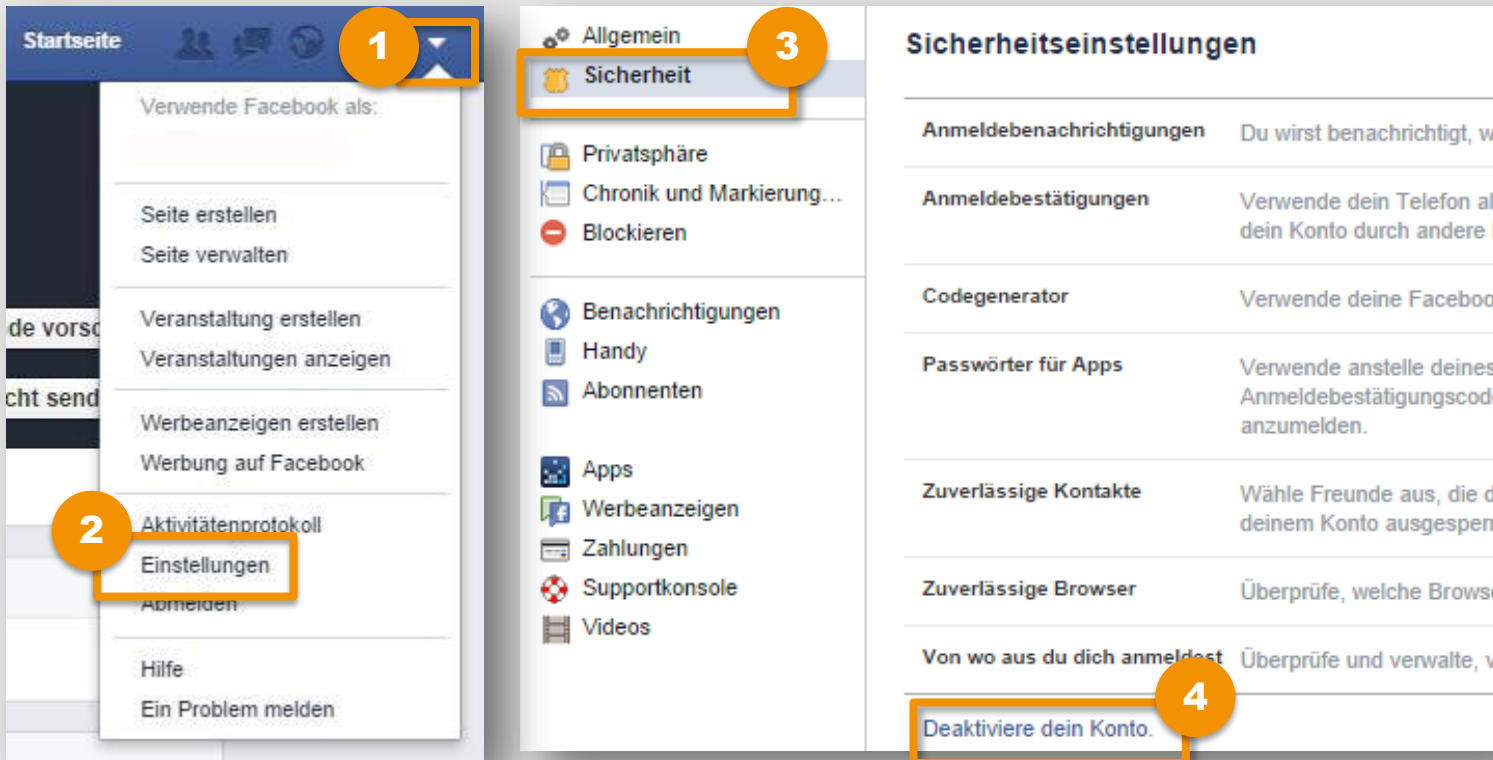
Startseite

1

Verwende Facebook als:

Seite erstellen
Seite verwalten

de vorsc

Veranstaltung erstellen
Veranstaltungen anzeigen

cht send

Werbeanzeigen erstellen
Werbung auf Facebook

2

Aktivitätenprotokoll
Einstellungen
Abmelden

Hilfe
Ein Problem melden

Allgemein

3

Sicherheit

Privatsphäre
Chronik und Markierung…
Blockieren

Benachrichtigungen
Handy
Abonnenten

Apps
Werbeanzeigen
Zahlungen
Supportkonsole
Videos

Sicherheitseinstellungen

| | |
|---|---|
| Anmeldebenachrichtigungen | Du wirst benachrichtigt, w |
| Anmeldebestätigungen | Verwende dein Telefon al dein Konto durch andere |
| Codegenerator | Verwende deine Faceboo |
| Passwörter für Apps | Verwende anstelle deines Anmeldebestätigungscod anzumelden. |
| Zuverlässige Kontakte | Wähle Freunde aus, die d deinem Konto ausgesperr |
| Zuverlässige Browser | Überprüfe, welche Brows |
| Von wo aus du dich anmeldest | Überprüfe und verwalte, v |

4

Deaktiviere dein Konto.